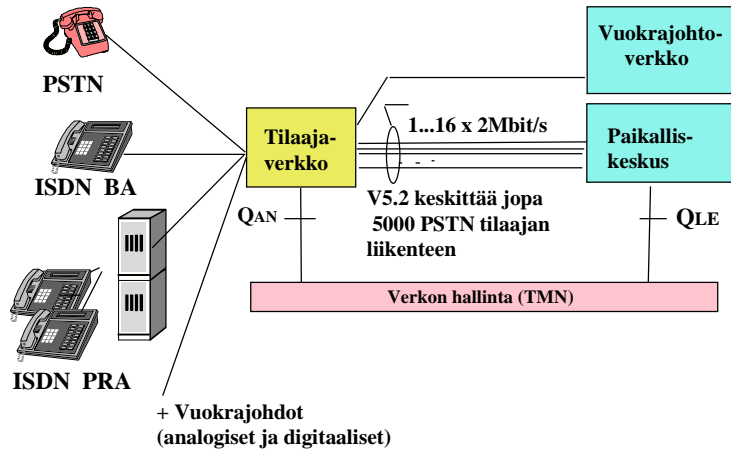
PSTN

ISDN BA

ISDN PRA

Tilaaja-verkko

Vuokrajohto-verkko

1...16 x 2Mbit/s

Paikallis-keskus

V5.2 keskittää jopa 5000 PSTN tilaajan liikenteen

$Q_{AN}$

$Q_{LE}$

Verkon hallinta (TMN)

+ Vuokrajohdot (analogiset ja digitaaliset)